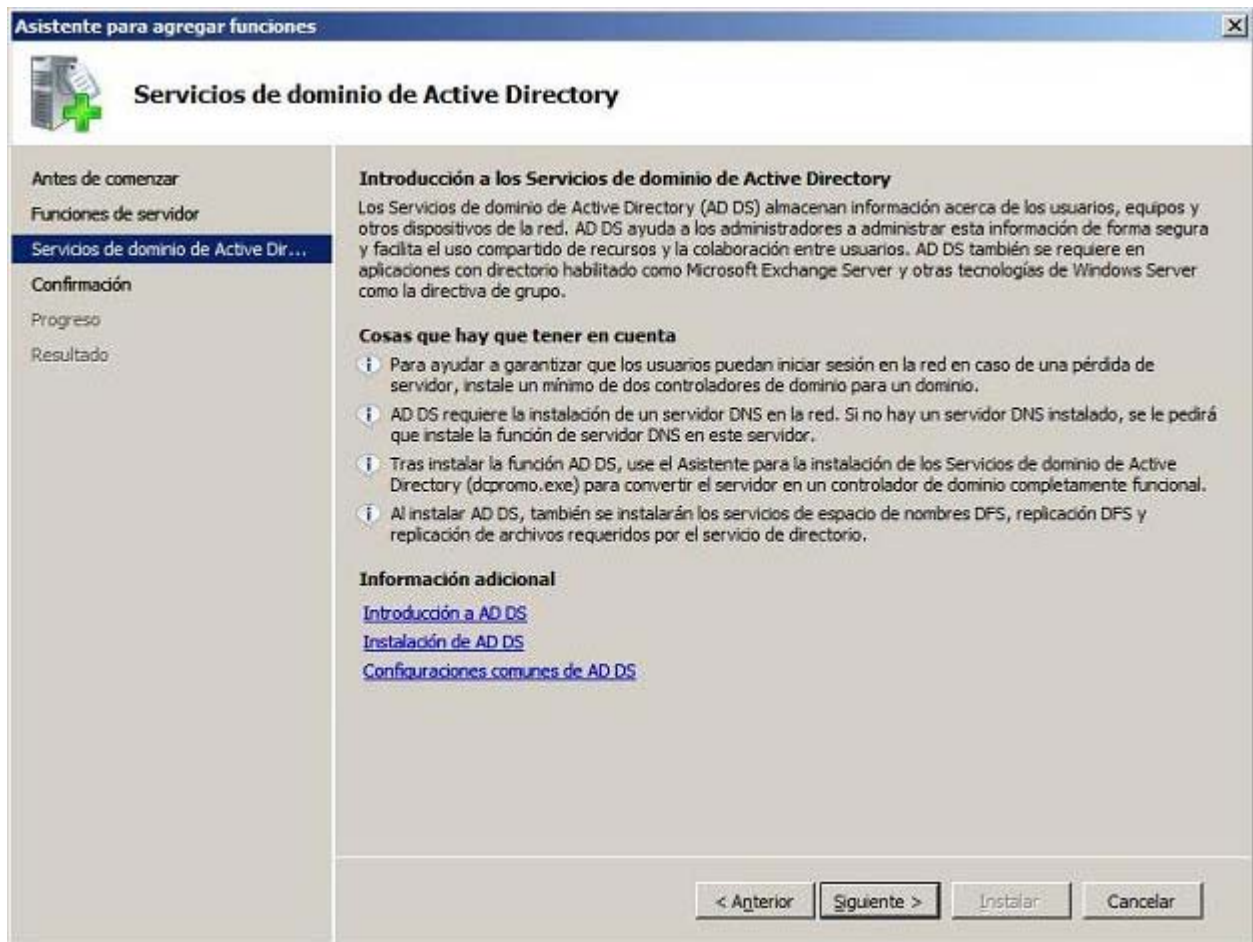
Asistente para agregar funciones

Servicios de dominio de Active Directory

Antes de comenzar
Funciones de servidor
Servicios de dominio de Active Dir...
Confirmación
Progreso
Resultado

Introducción a los Servicios de dominio de Active Directory
Los Servicios de dominio de Active Directory (AD DS) almacenan información acerca de los usuarios, equipos y otros dispositivos de la red. AD DS ayuda a los administradores a administrar esta información de forma segura y facilita el uso compartido de recursos y la colaboración entre usuarios. AD DS también se requiere en aplicaciones con directorio habilitado como Microsoft Exchange Server y otras tecnologías de Windows Server como la directiva de grupo.

Cosas que hay que tener en cuenta
Para ayudar a garantizar que los usuarios puedan iniciar sesión en la red en caso de una pérdida de servidor, instale un mínimo de dos controladores de dominio para un dominio.
AD DS requiere la instalación de un servidor DNS en la red. Si no hay un servidor DNS instalado, se le pedirá que instale la función de servidor DNS en este servidor.
Tras instalar la función AD DS, use el Asistente para la instalación de los Servicios de dominio de Active Directory (dcpromo.exe) para convertir el servidor en un controlador de dominio completamente funcional.
Al instalar AD DS, también se instalarán los servicios de espacio de nombres DFS, replicación DFS y replicación de archivos requeridos por el servicio de directorio.

Información adicional
Introducción a AD DS
Instalación de AD DS
Configuraciones comunes de AD DS

< Anterior | Siguiente > | Instalar | Cancelar